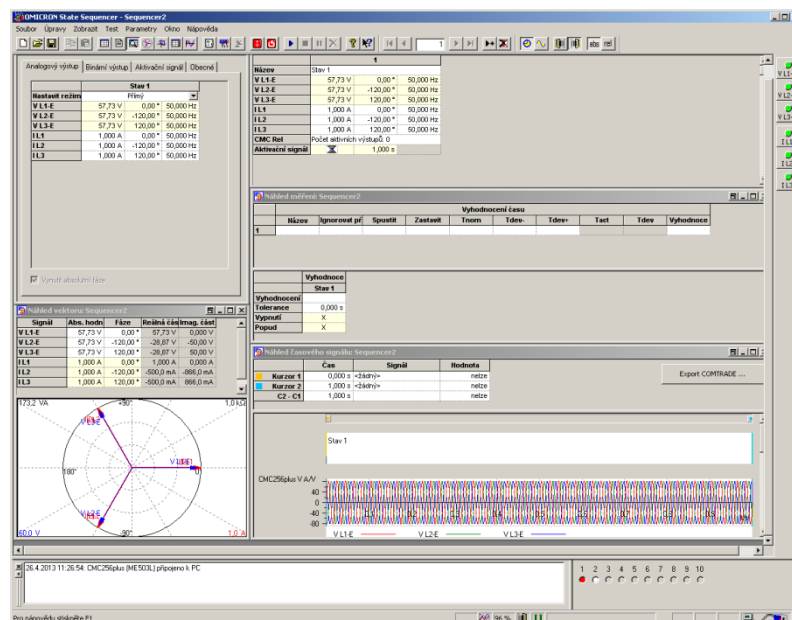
OMICRON State Sequencer - Sequencer2

Soubor Úpravy Zobrazit Test Parametry Okno Nápověda

Analogový výstup | Binární výstup | Aktivační signál | Obecné

| | Stav 1 | | |
|---|---|---|---|
| Nastavit režim | Přímý | | |
| V L1-E | 57,73 V | 0,00 ° | 50,000 Hz |
| V L2-E | 57,73 V | -120,00 ° | 50,000 Hz |
| V L3-E | 57,73 V | 120,00 ° | 50,000 Hz |
| I L1 | 1,000 A | 0,00 ° | 50,000 Hz |
| I L2 | 1,000 A | -120,00 ° | 50,000 Hz |
| I L3 | 1,000 A | 120,00 ° | 50,000 Hz |

Vynutit absolutní fáze

| | 1 | | |
|---|---|---|---|
| Název | Stav 1 | | |
| V L1-E | 57,73 V | 0,00 ° | 50,000 Hz |
| V L2-E | 57,73 V | -120,00 ° | 50,000 Hz |
| V L3-E | 57,73 V | 120,00 ° | 50,000 Hz |
| I L1 | 1,000 A | 0,00 ° | 50,000 Hz |
| I L2 | 1,000 A | -120,00 ° | 50,000 Hz |
| I L3 | 1,000 A | 120,00 ° | 50,000 Hz |
| CMC Rel | Počet aktivních výstupů: 0 | | |
| Aktivační signál | | 1,000 s | |

Náhled měření: Sequencer2

| | Vyhodnocení času | | | | | | | | | |
|---|---|---|---|---|---|---|---|---|---|---|
| | Název | Ignorovat př | Spustit | Zastavit | Tnom | Tdev- | Tdev+ | Tact | Tdev | Vyhodnoce |
| 1 | | | | | | | | | | |

| | Vyhodnoce |
|---|---|
| | Stav 1 |
| Vyhodnocení | |
| Tolerance | 0,000 s |
| Vypnutí | X |
| Popud | X |

Náhled vektoru: Sequencer2

| Signál | Abs. hodn | Fáze | Reálná čás | Imag. část |
|---|---|---|---|---|
| V L1-E | 57,73 V | 0,00 ° | 57,73 V | 0,000 V |
| V L2-E | 57,73 V | -120,00 ° | -28,87 V | -50,00 V |
| V L3-E | 57,73 V | 120,00 ° | -28,87 V | 50,00 V |
| I L1 | 1,000 A | 0,00 ° | 1,000 A | 0,000 A |
| I L2 | 1,000 A | -120,00 ° | -500,0 mA | -866,0 mA |
| I L3 | 1,000 A | 120,00 ° | -500,0 mA | 866,0 mA |

173,2 VA 1,0 kA 90° 180° -90° 80,0 V 1,0 A V L3-E V L1-E V L2-E

Náhled časového signálu: Sequencer2

| | Čas | Signál | Hodnota |
|---|---|---|---|
| Kurzor 1 | 0,000 s | <žádný> | nelze |
| Kurzor 2 | 1,000 s | <žádný> | nelze |
| C2 - C1 | 1,000 s | | nelze |

Export COMTRADE ...

Stav 1

CMC256plus V A/V
40 0 -40 -80
V L1-E V L2-E V L3-E

26.4.2013 11:26:54: CMC256plus (ME503L) připojeno k PC

1 2 3 4 5 7 8 9 10

Pro nápovědu stiskněte F1